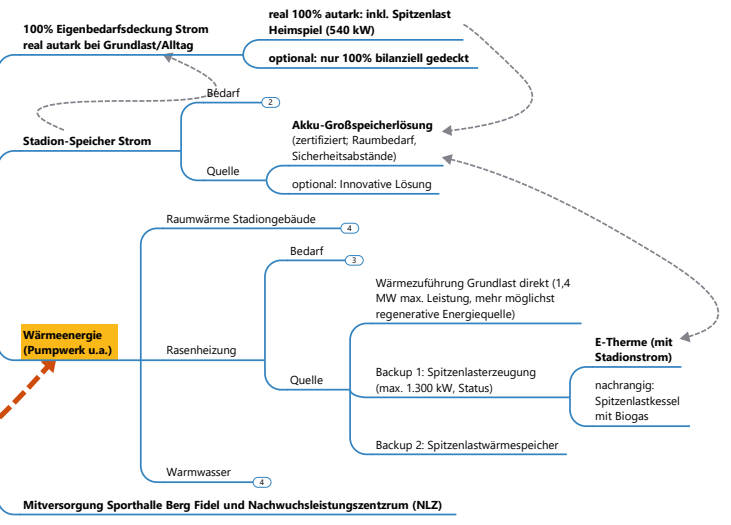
100% Eigenbedarfsdeckung Strom
real autark bei Grundlast/Alltag

real 100% autark: inkl. Spitzenlast Heimspiel (540 kW)

optional: nur 100% bilanziell gedeckt

Bedarf
2

Stadion-Speicher Strom

Akku-Großspeicherlösung
(zertifiziert; Raumbedarf, Sicherheitsabstände)

Quelle

optional: Innovative Lösung

Raumwärme Stadiongebäude
4

Bedarf
3

Wärmezuführung Grundlast direkt (1,4 MW max. Leistung, mehr möglichst regenerative Energiequelle)

Wärmeenergie (Pumpwerk u.a.)

Rasenheizung

E-Therme (mit Stadionstrom)

Backup 1: Spitzenlasterzeugung (max. 1.300 kW, Status)

Quelle

nachrangig: Spitzenlastkessel mit Biogas

Backup 2: Spitzenlastwärmespeicher

Warmwasser
4

Mitversorgung Sporthalle Berg Fidel und Nachwuchsleistungszentrum (NLZ)